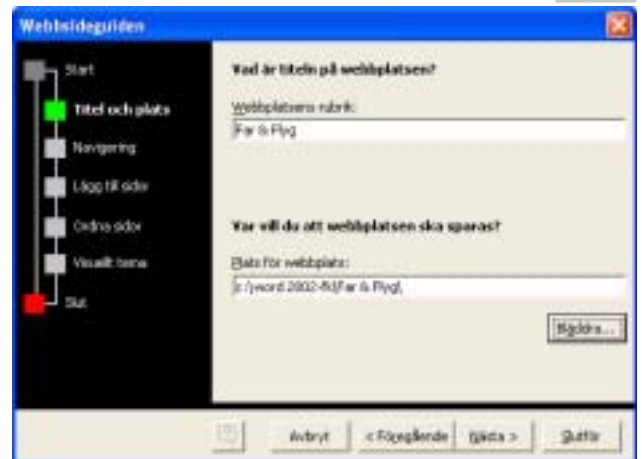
Webbsideguiden

Start
Titel och plats
Navigering
Lägg till sidor
Ordna sidor
Visuellt tema
Slut

Vad är titeln på webbplatsen?
Webbplatsens rubrik:
Far & Flyg

Var vill du att webbplatsen ska sparas?
Plats för webbplats:
c:\word 2002-fö\Far & Flyg\

Bläddra...

Avbryt
< Föregående
Nästa >
Slutför